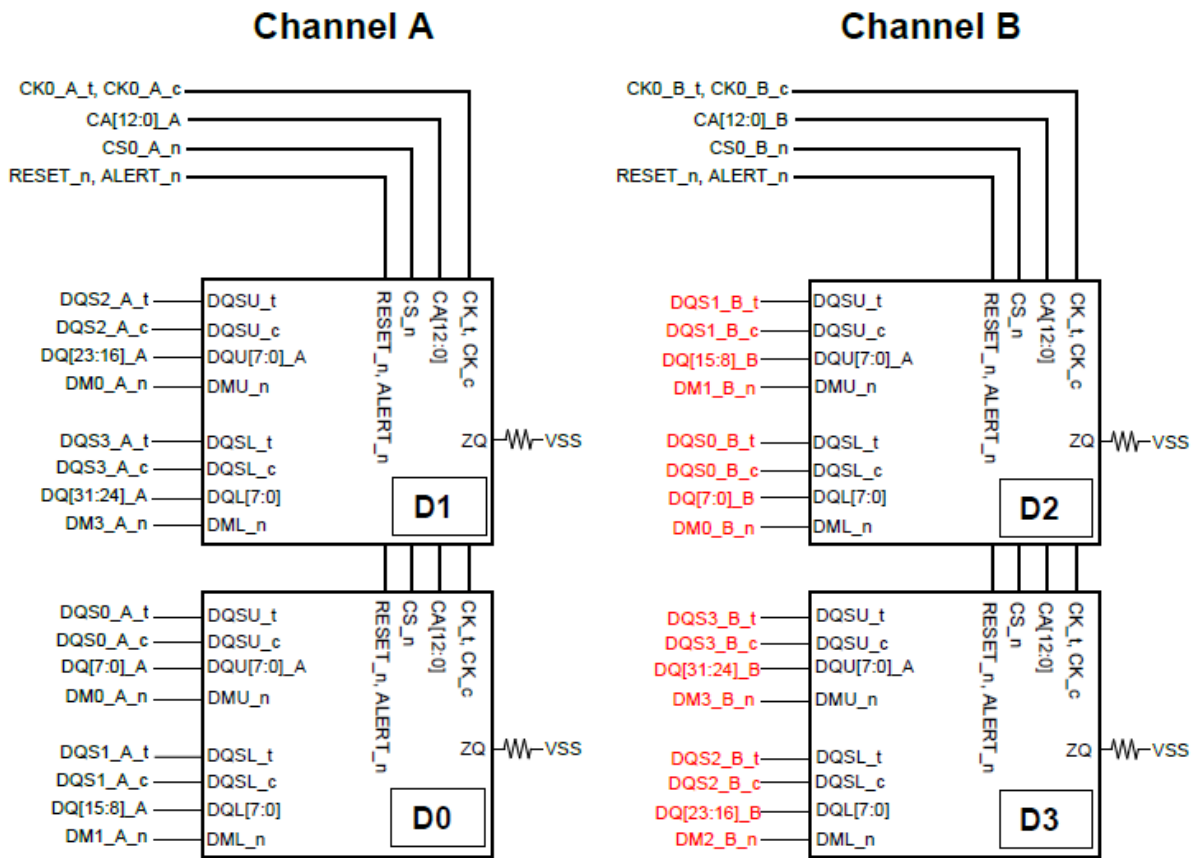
Channel A

CK0_A_t, CK0_A_c
CA[12:0]_A
CS0_A_n
RESET_n, ALERT_n

DQS2_A_t — DQSU_t
DQS2_A_c — DQSU_c
DQ[23:16]_A — DQU[7:0]_A
DM0_A_n — DMU_n
DQS3_A_t — DQSL_t
DQS3_A_c — DQSL_c
DQ[31:24]_A — DQL[7:0]
DM3_A_n — DML_n
RESET_n, ALERT_n
CS_n
CA[12:0]
CK_t, CK_c
ZQ
VSS
D1

DQS0_A_t — DQSU_t
DQS0_A_c — DQSU_c
DQ[7:0]_A — DQU[7:0]_A
DM0_A_n — DMU_n
DQS1_A_t — DQSL_t
DQS1_A_c — DQSL_c
DQ[15:8]_A — DQL[7:0]
DM1_A_n — DML_n
RESET_n, ALERT_n
CS_n
CA[12:0]
CK_t, CK_c
ZQ
VSS
D0

Channel B

CK0_B_t, CK0_B_c
CA[12:0]_B
CS0_B_n
RESET_n, ALERT_n

DQS1_B_t — DQSU_t
DQS1_B_c — DQSU_c
DQ[15:8]_B — DQU[7:0]_A
DM1_B_n — DMU_n
DQS0_B_t — DQSL_t
DQS0_B_c — DQSL_c
DQ[7:0]_B — DQL[7:0]
DM0_B_n — DML_n
RESET_n, ALERT_n
CS_n
CA[12:0]
CK_t, CK_c
ZQ
VSS
D2

DQS3_B_t — DQSU_t
DQS3_B_c — DQSU_c
DQ[31:24]_B — DQU[7:0]_A
DM3_B_n — DMU_n
DQS2_B_t — DQSL_t
DQS2_B_c — DQSL_c
DQ[23:16]_B — DQL[7:0]
DM2_B_n — DML_n
RESET_n, ALERT_n
CS_n
CA[12:0]
CK_t, CK_c
ZQ
VSS
D3